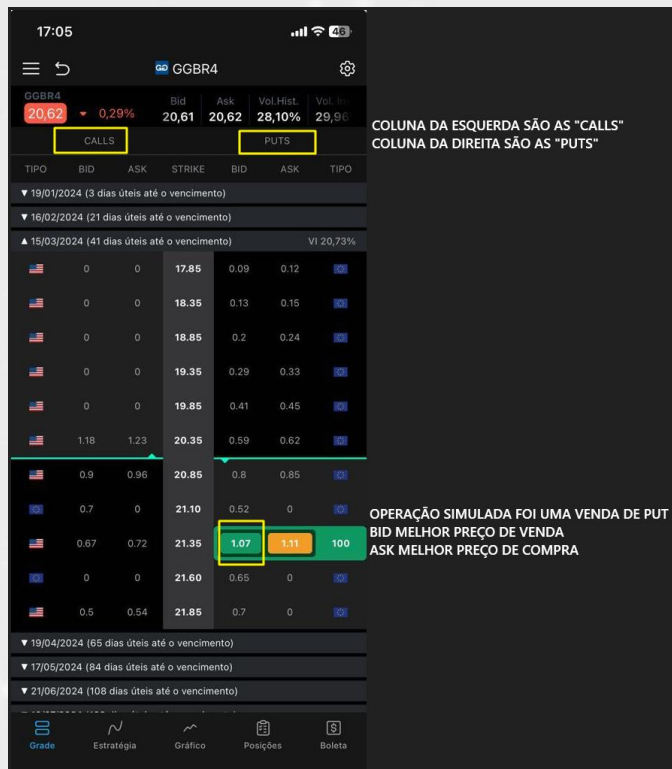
17:05

46

GGBR4

GGBR4
20,62 ▾ 0,29%

Bid 20,61
Ask 20,62
Vol.Hist. 28,10%
Vol. I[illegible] 29,9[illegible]

CALLS
PUTS

COLUNA DA ESQUERDA SÃO AS "CALLS"
COLUNA DA DIREITA SÃO AS "PUTS"

| TIPO | BID | ASK | STRIKE | BID | ASK | TIPO |
|---|---|---|---|---|---|---|
| ▼ 19/01/2024 (3 dias úteis até o vencimento) | | | | | | |
| ▼ 16/02/2024 (21 dias úteis até o vencimento) | | | | | | |
| ▲ 15/03/2024 (41 dias úteis até o vencimento) | | | | | | VI 20,73% |
| | 0 | 0 | 17.85 | 0.09 | 0.12 | |
| | 0 | 0 | 18.35 | 0.13 | 0.15 | |
| | 0 | 0 | 18.85 | 0.2 | 0.24 | |
| | 0 | 0 | 19.35 | 0.29 | 0.33 | |
| | 0 | 0 | 19.85 | 0.41 | 0.45 | |
| | 1.18 | 1.23 | 20.35 | 0.59 | 0.62 | |
| | 0.9 | 0.96 | 20.85 | 0.8 | 0.85 | |
| | 0.7 | 0 | 21.10 | 0.52 | 0 | |
| | 0.67 | 0.72 | 21.35 | 1.07 | 1.11 | 100 |
| | 0 | 0 | 21.60 | 0.65 | 0 | |
| | 0.5 | 0.54 | 21.85 | 0.7 | 0 | |

OPERAÇÃO SIMULADA FOI UMA VENDA DE PUT
BID MELHOR PREÇO DE VENDA
ASK MELHOR PREÇO DE COMPRA

▼ 19/04/2024 (65 dias úteis até o vencimento)
▼ 17/05/2024 (84 dias úteis até o vencimento)
▼ 21/06/2024 (108 dias úteis até o vencimento)

Grade
Estratégia
Gráfico
Posições
Boleta